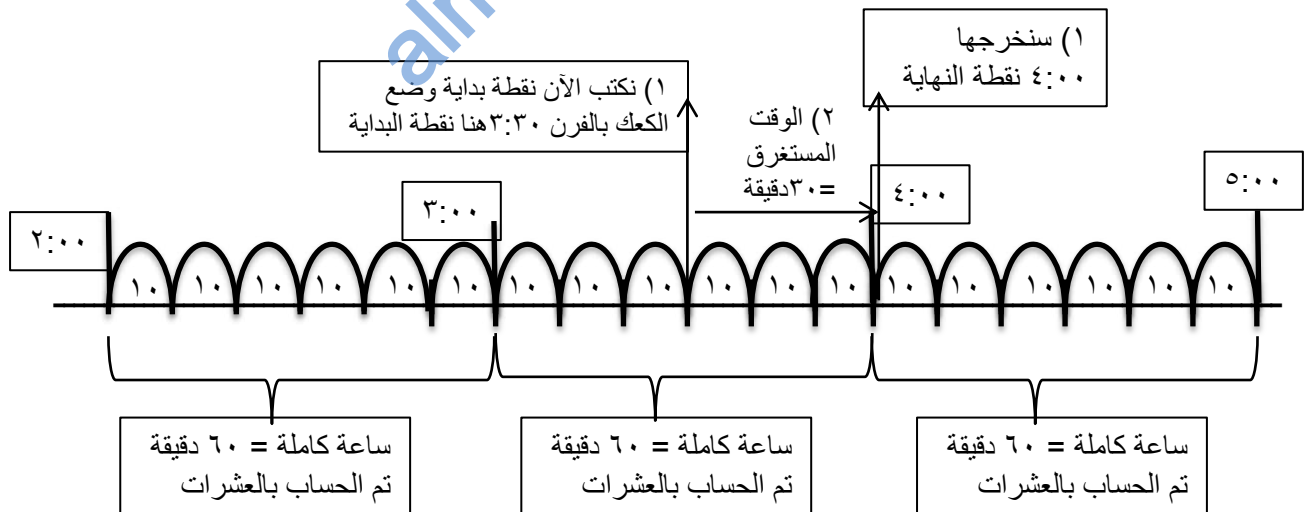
alm

١) نكتب الآن نقطة بداية وضع الكعك بالفرن ٣:٣٠هنا نقطة البداية

٢) الوقت المستغرق =٣٠دقيقة

١) سنخرجها ٤:٠٠ نقطة النهاية

٢:٠٠

٣:٠٠

٤:٠٠

٥:٠٠

١٠ ١٠ ١٠ ١٠ ١٠ ١٠ ١٠ ١٠ ١٠ ١٠ ١٠ ١٠ ١٠ ١٠ ١٠ ١٠ ١٠ ١٠

ساعة كاملة = ٦٠ دقيقة
تم الحساب بالعشرات

ساعة كاملة = ٦٠ دقيقة
تم الحساب بالعشرات

ساعة كاملة = ٦٠ دقيقة
تم الحساب بالعشرات